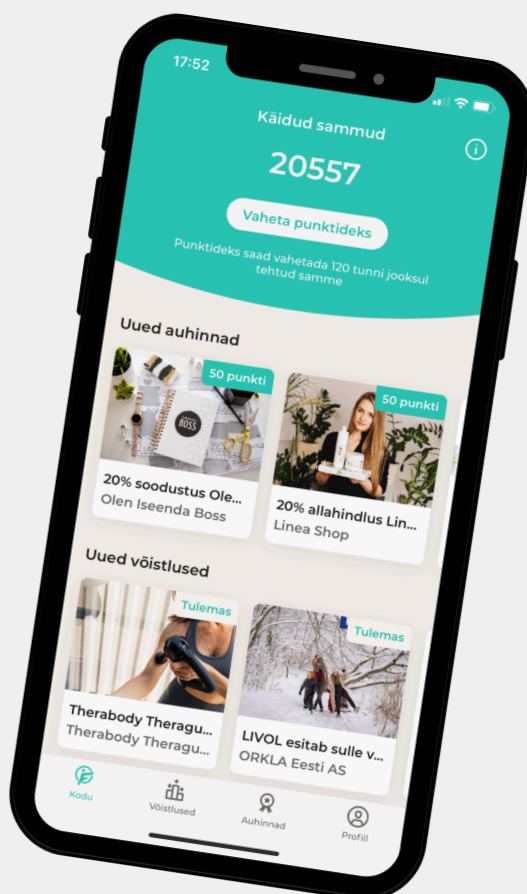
17:52

Käidud sammud

20557

Vaheta punktideks

Punktideks saad vahetada 120 tunni jooksul tehtud samme

Uued auhinnad

50 punkti

BOSS

20% soodustus Ole...
Olen Iseenda Boss

50 punkti

20% allahindlus Lin...
Linea Shop

Uued võistlused

Tulemas

Therabody Theragu...
Therabody Theragu...

Tulemas

LIVOL esitab sulle v...
ORKLA Eesti AS

Kodu

Võistlused

Auhinnad

Profiil